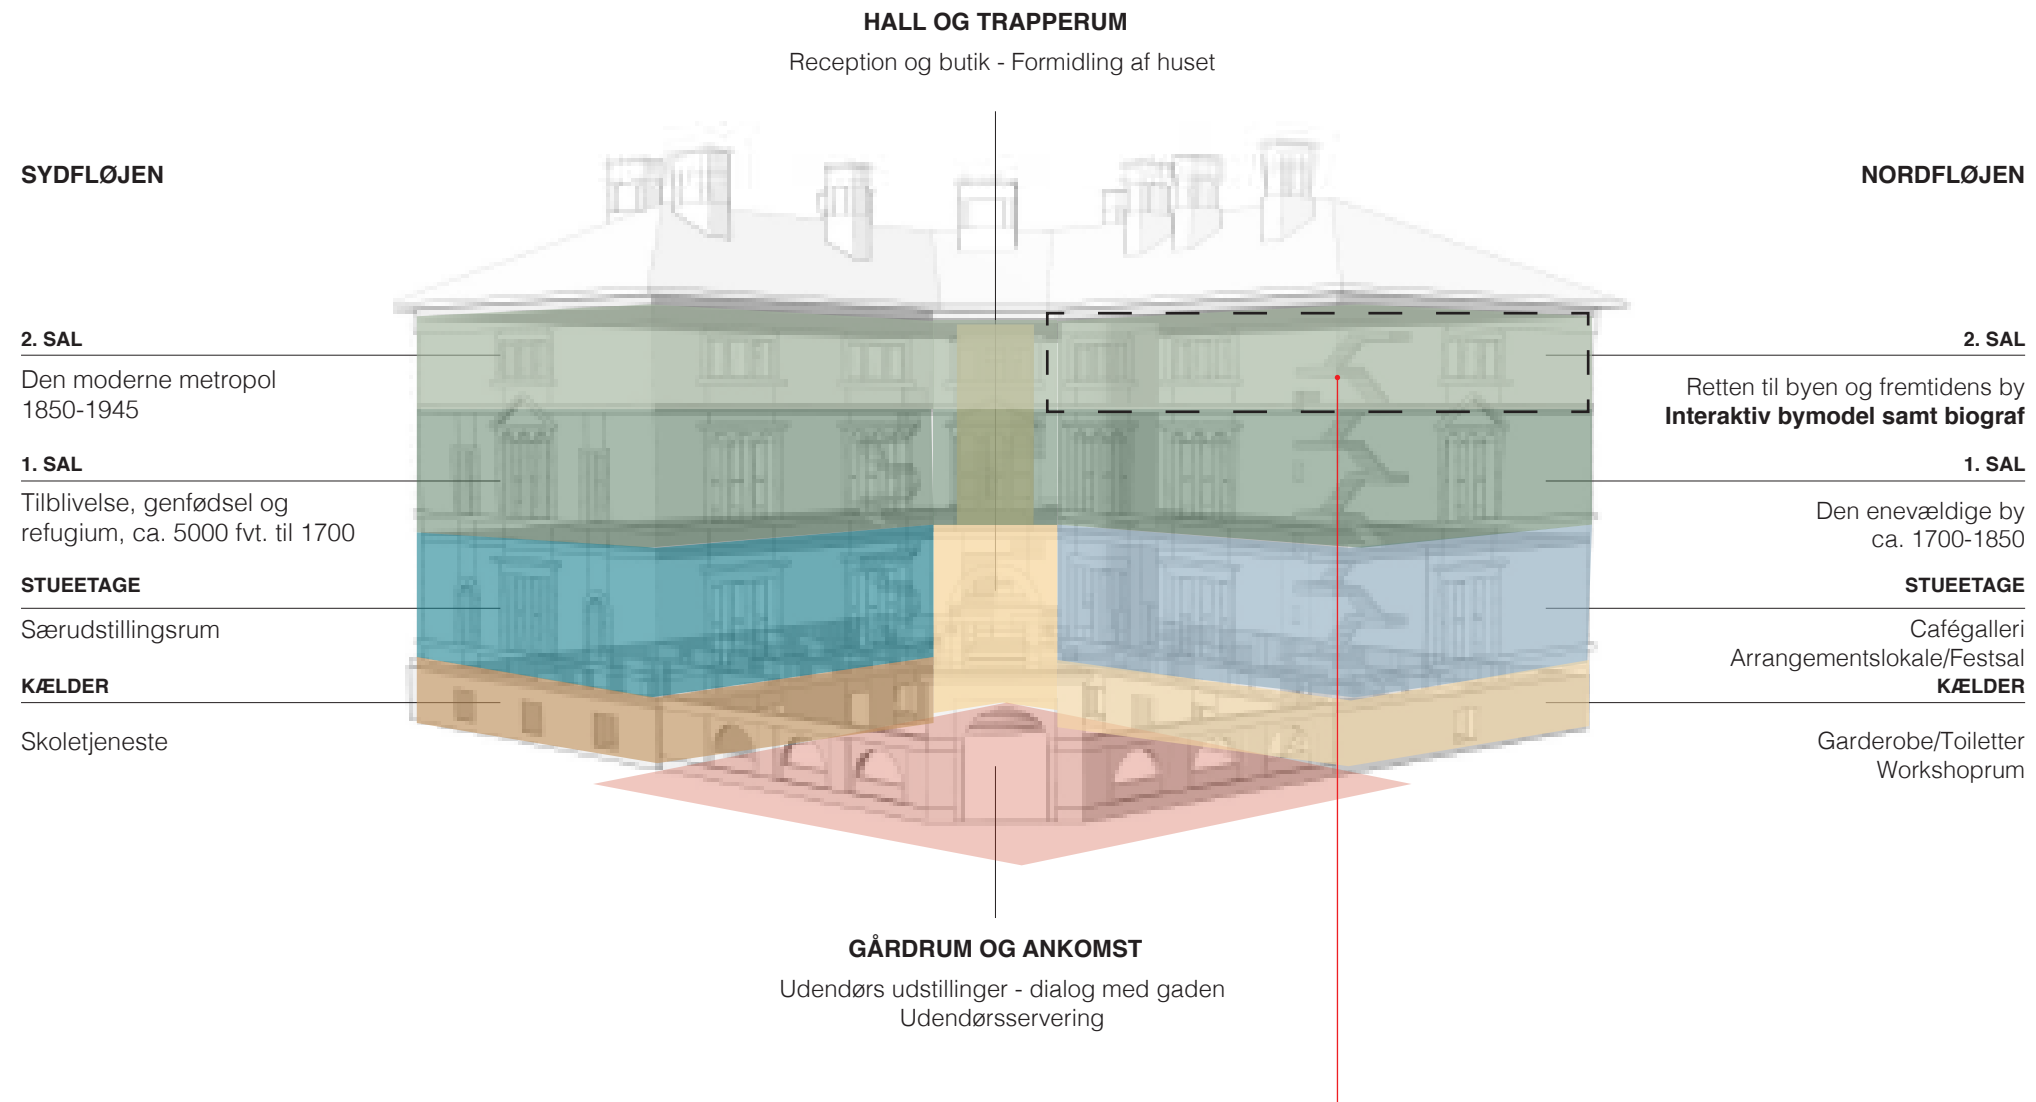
HALL OG TRAPPERUM

Reception og butik - Formidling af huset

SYDFLØJEN

NORDFLØJEN

2. SAL

Den moderne metropol 1850-1945

1. SAL

Tilblivelse, genfødsel og refugium, ca. 5000 fvt. til 1700

STUEETAGE

Særudstillingsrum

KÆLDER

Skoletjeneste

2. SAL

Retten til byen og fremtidens by
**Interaktiv bymodel samt biograf**

1. SAL

Den enevældige by ca. 1700-1850

STUEETAGE

Cafégalleri
Arrangementslokale/Festsal

KÆLDER

Garderobe/Toiletter
Workshoprum

GÅRDRUM OG ANKOMST

Udendørs udstillinger - dialog med gaden
Udendørsservering